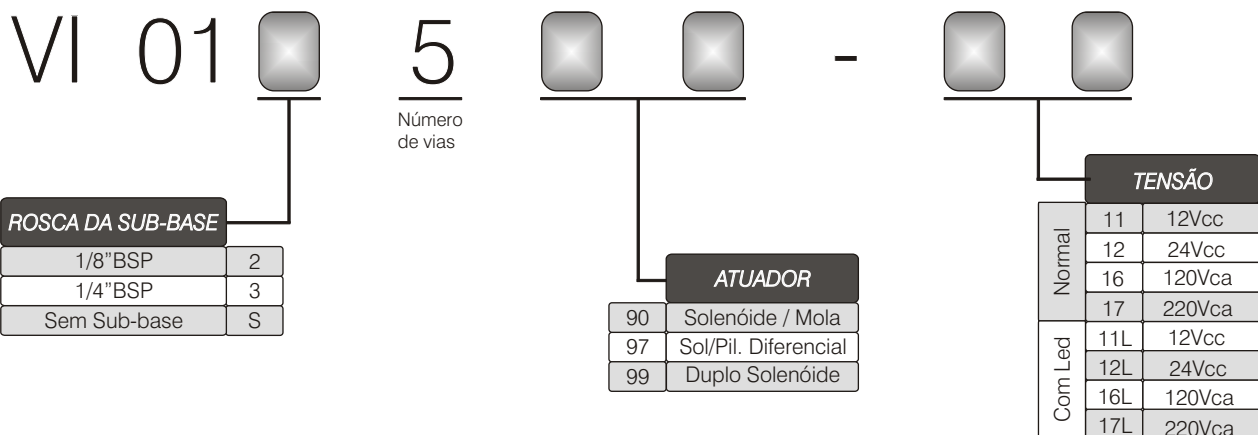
VI 01 5 -

Número de vias

| ROSCA DA SUB-BASE | |
|---|---|
| 1/8"BSP | 2 |
| 1/4"BSP | 3 |
| Sem Sub-base | S |

| ATUADOR | |
|---|---|
| 90 | Solenóide / Mola |
| 97 | Sol/Pil. Diferencial |
| 99 | Duplo Solenóide |

| TENSÃO | | |
|---|---|---|
| Normal | 11 | 12Vcc |
| | 12 | 24Vcc |
| | 16 | 120Vca |
| | 17 | 220Vca |
| Com Led | 11L | 12Vcc |
| | 12L | 24Vcc |
| | 16L | 120Vca |
| | 17L | 220Vca |